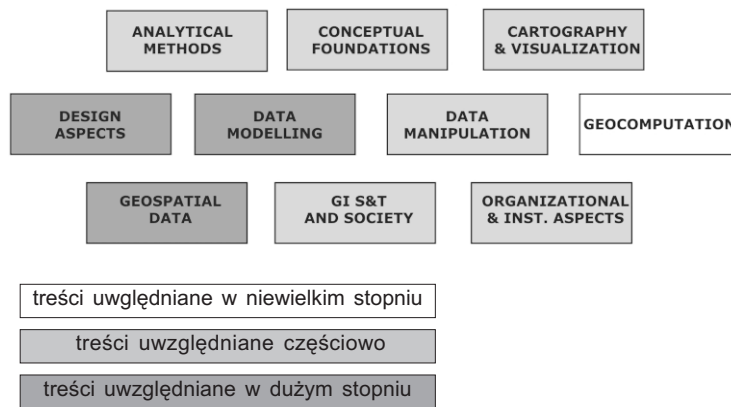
ANALYTICAL METHODS

CONCEPTUAL FOUNDATIONS

CARTOGRAPHY & VISUALIZATION

DESIGN ASPECTS

DATA MODELLING

DATA MANIPULATION

GEOCOMPUTATION

GEOSPATIAL DATA

GI S&T AND SOCIETY

ORGANIZATIONAL & INST. ASPECTS

treści uwględniane w niewielkim stopniu

treści uwzględniane częściowo

treści uwzględniane w dużym stopniu